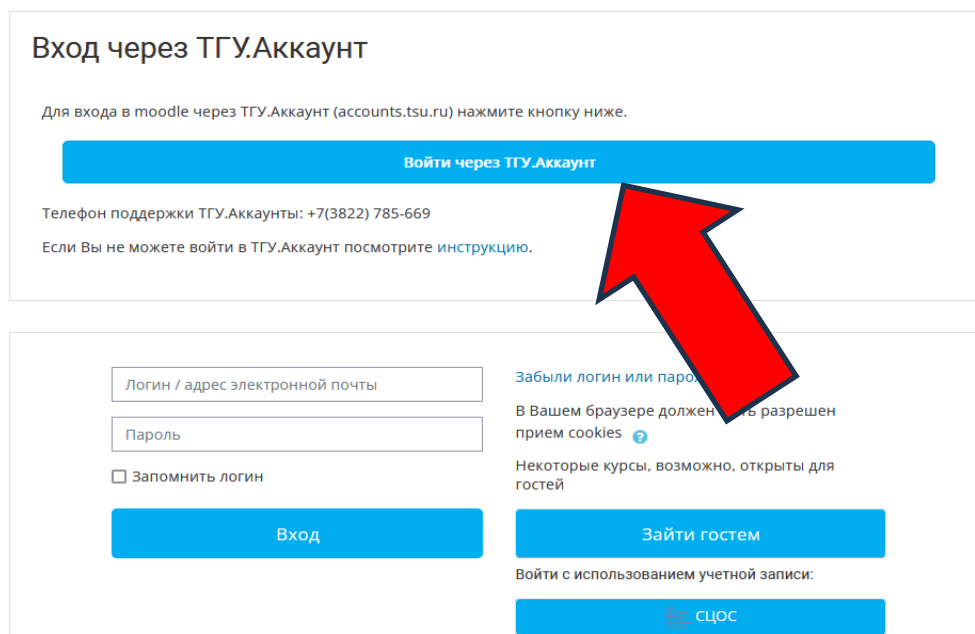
Вход через ТГУ.Аккаунт

Для входа в moodle через ТГУ.Аккаунт (accounts.tsu.ru) нажмите кнопку ниже.

Войти через ТГУ.Аккаунт

Телефон поддержки ТГУ.Аккаунты: +7(3822) 785-669

Если Вы не можете войти в ТГУ.Аккаунт посмотрите инструкцию.

Логин / адрес электронной почты

Пароль

Запомнить логин

Вход

Забыли логин или паро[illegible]

В Вашем браузере должен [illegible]ть разрешен прием cookies

Некоторые курсы, возможно, открыты для гостей

Зайти гостем

Войти с использованием учетной записи:

СЦОС